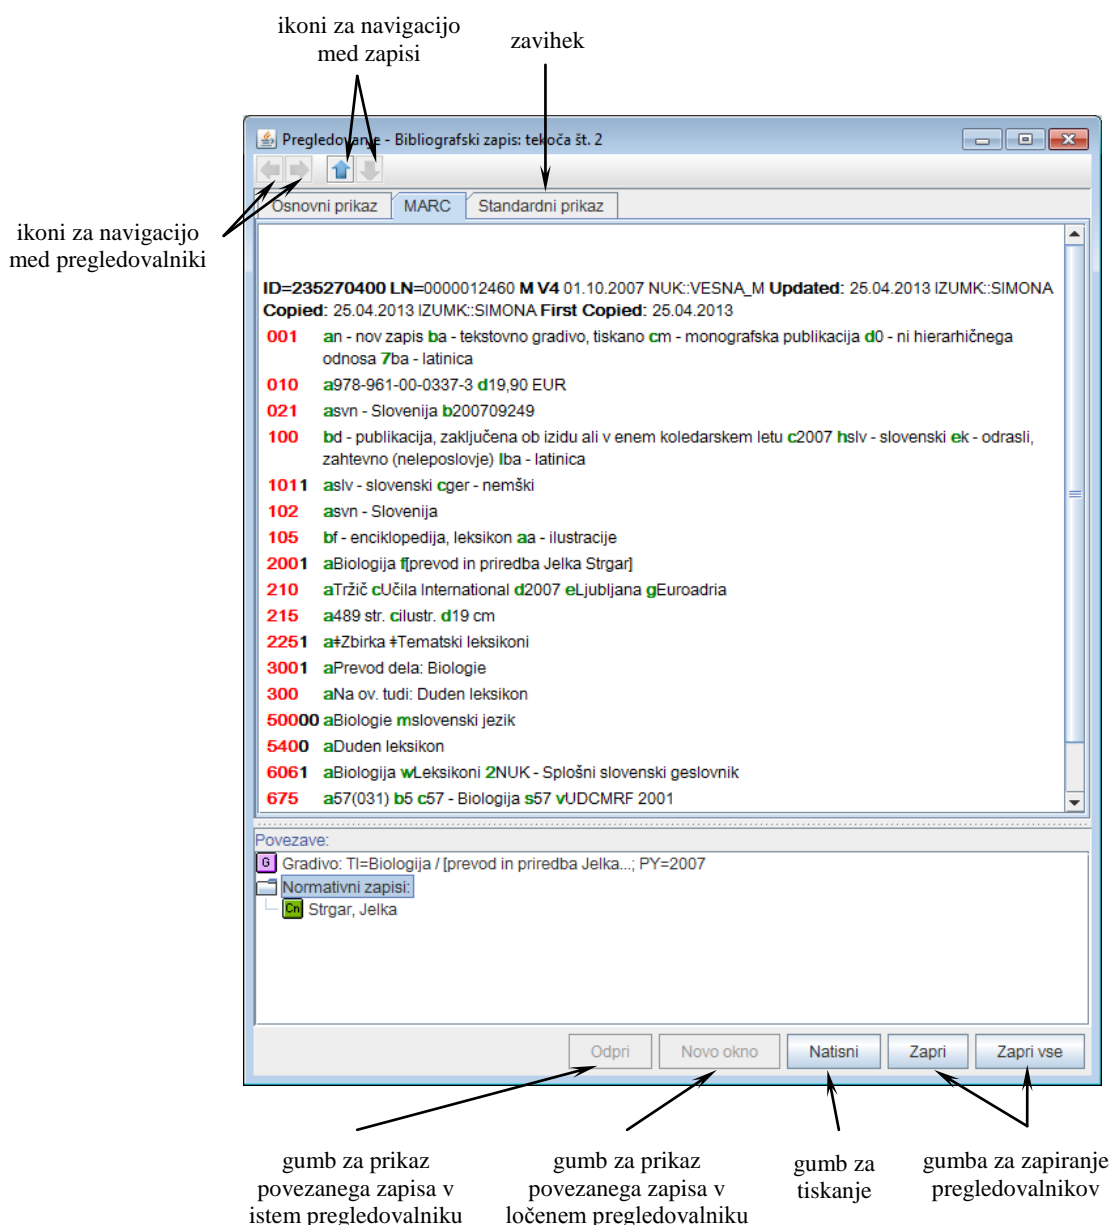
ikoni za navigacijo med zapisi

zavihek

ikoni za navigacijo med pregledovalniki

Pregledovanje - Bibliografski zapis: tekoča št. 2

Osnovni prikaz | MARC | Standardni prikaz

ID=235270400 LN=0000012460 M V4 01.10.2007 NUK::VESNA_M Updated: 25.04.2013 IZUMK::SIMONA Copied: 25.04.2013 IZUMK::SIMONA First Copied: 25.04.2013

001 an - nov zapis ba - tekstovno gradivo, tiskano cm - monografska publikacija d0 - ni hierarhičnega odnosa 7ba - latinica

010 a978-961-00-0337-3 d19,90 EUR

021 asvn - Slovenija b200709249

100 bd - publikacija, zaključena ob izidu ali v enem koledarskem letu c2007 hslv - slovenski ek - odrasli, zahtevno (neleposlovje) lba - latinica

1011 aslv - slovenski cger - nemški

102 asvn - Slovenija

105 bf - enciklopedija, leksikon aa - ilustracije

2001 aBiologija f[prevod in priredba Jelka Strgar]

210 aTržič cUčila International d2007 eLjubljana gEuroadria

215 a489 str. cilustr. d19 cm

2251 a‡Zbirka ‡Tematski leksikoni

3001 aPrevod dela: Biologie

300 aNa ov. tudi: Duden leksikon

50000 aBiologie mslovenski jezik

5400 aDuden leksikon

6061 aBiologija wLeksikoni 2NUK - Splošni slovenski geslovnik

675 a57(031) b5 c57 - Biologija s57 vUDCMRF 2001

Povezave:
G Gradivo: TI=Biologija / [prevod in priredba Jelka...; PY=2007
Normativni zapisi:
Cn Strgar, Jelka

Odpri | Novo okno | Natisni | Zapri | Zapri vse

gumb za prikaz povezanega zapisa v istem pregledovalniku

gumb za prikaz povezanega zapisa v ločenem pregledovalniku

gumb za tiskanje

gumba za zapiranje pregledovalnikov